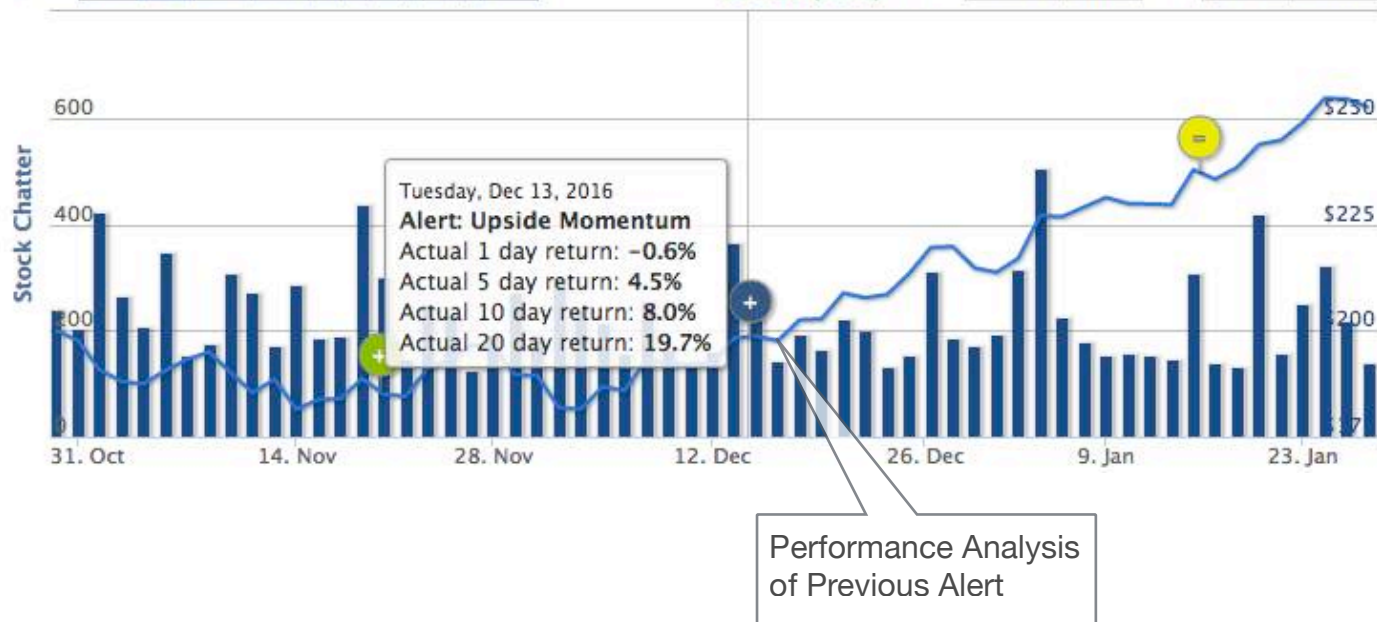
Stock Chatter

600
400
200
0

$250
$225
$200
$175

Tuesday, Dec 13, 2016
Alert: Upside Momentum
Actual 1 day return: -0.6%
Actual 5 day return: 4.5%
Actual 10 day return: 8.0%
Actual 20 day return: 19.7%

+
+
=

31. Oct
14. Nov
28. Nov
12. Dec
26. Dec
9. Jan
23. Jan

Performance Analysis of Previous Alert